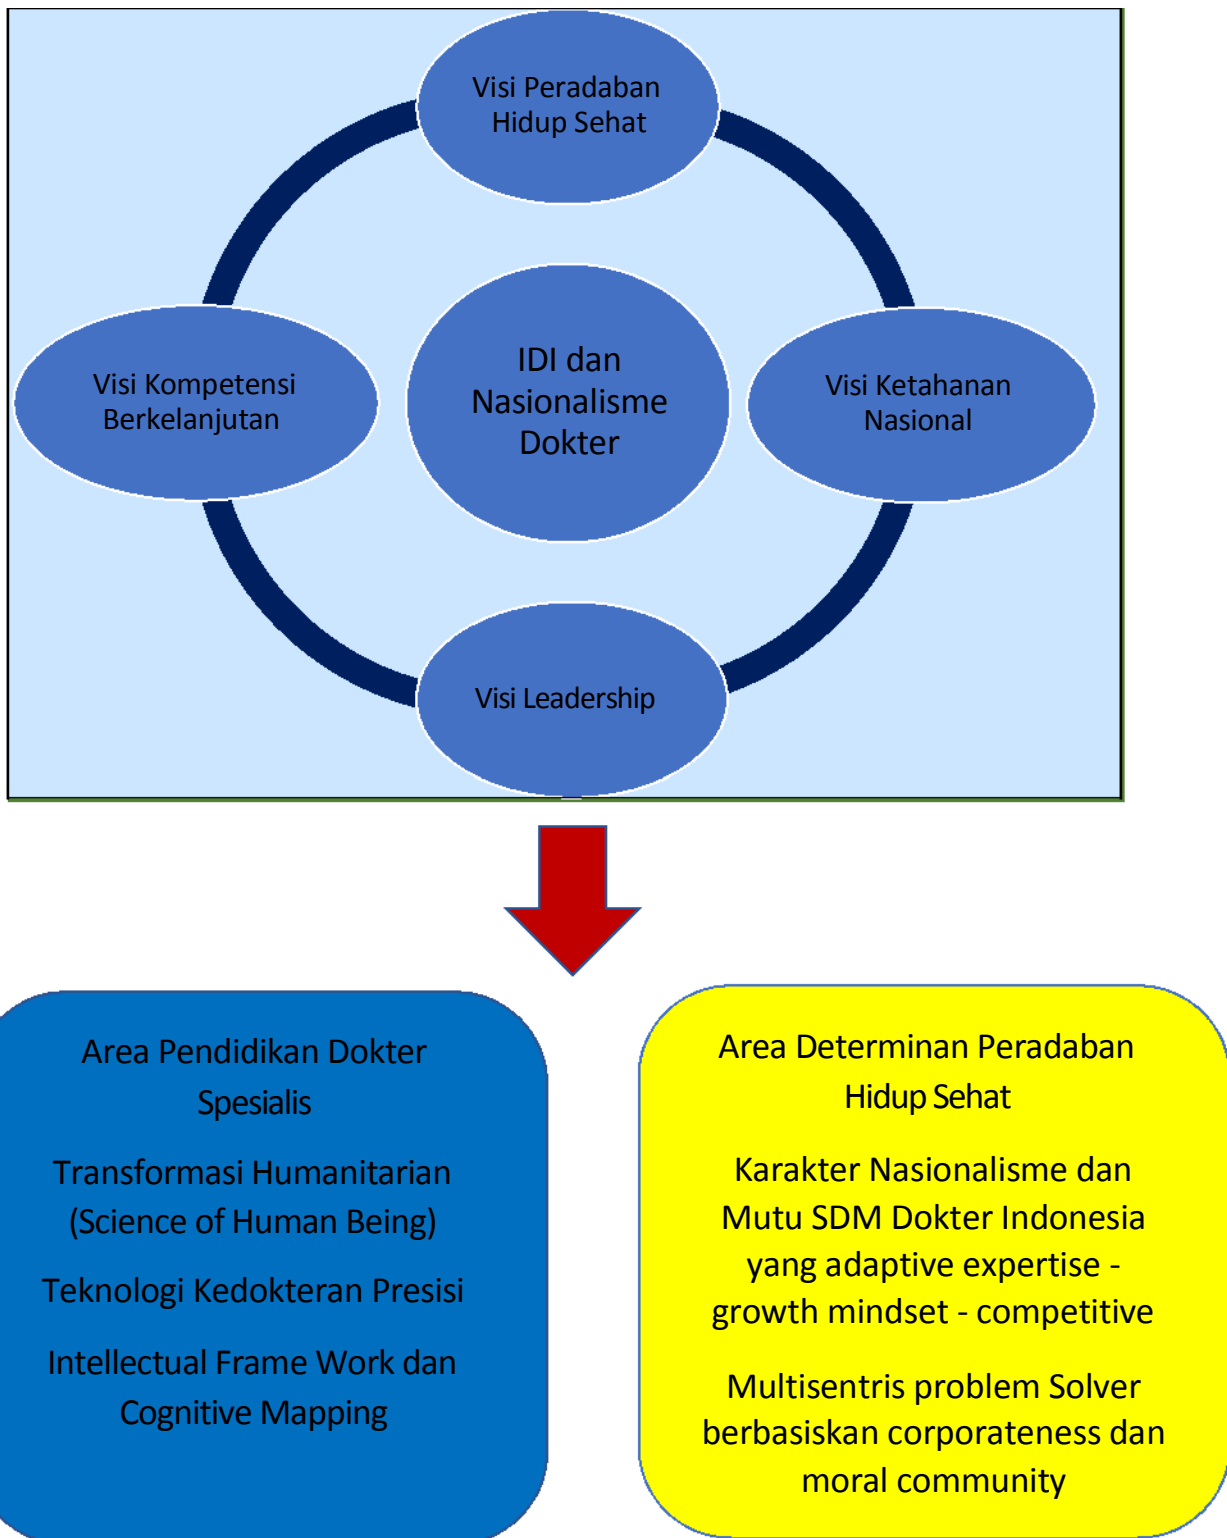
Visi Peradaban Hidup Sehat

Visi Kompetensi Berkelanjutan

IDI dan Nasionalisme Dokter

Visi Ketahanan Nasional

Visi Leadership

Area Pendidikan Dokter Spesialis

Transformasi Humanitarian (Science of Human Being)

Teknologi Kedokteran Presisi

Intellectual Frame Work dan Cognitive Mapping

Area Determinan Peradaban Hidup Sehat

Karakter Nasionalisme dan Mutu SDM Dokter Indonesia yang adaptive expertise - growth mindset - competitive

Multisentris problem Solver berbasiskan corporateness dan moral community